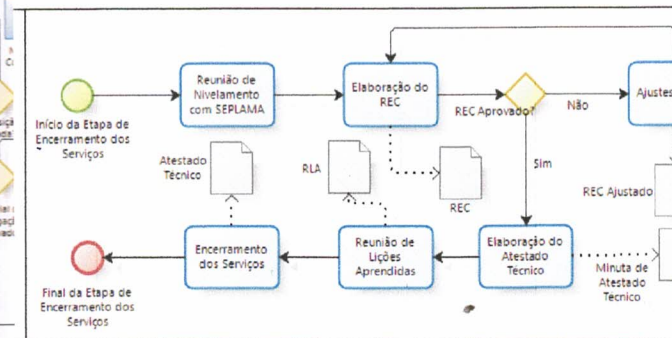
Início da Etapa de Encerramento dos Serviços

Reunião de Nivelamento com SEPLAMA

Elaboração do REC

REC Aprovado?

Não

Ajustes

REC

Sim

REC Ajustado

Atestado Técnico

RLA

Encerramento dos Serviços

Reunião de Lições Aprendidas

Elaboração do Atestado Técnico

Minuta de Atestado Técnico

Final da Etapa de Encerramento dos Serviços